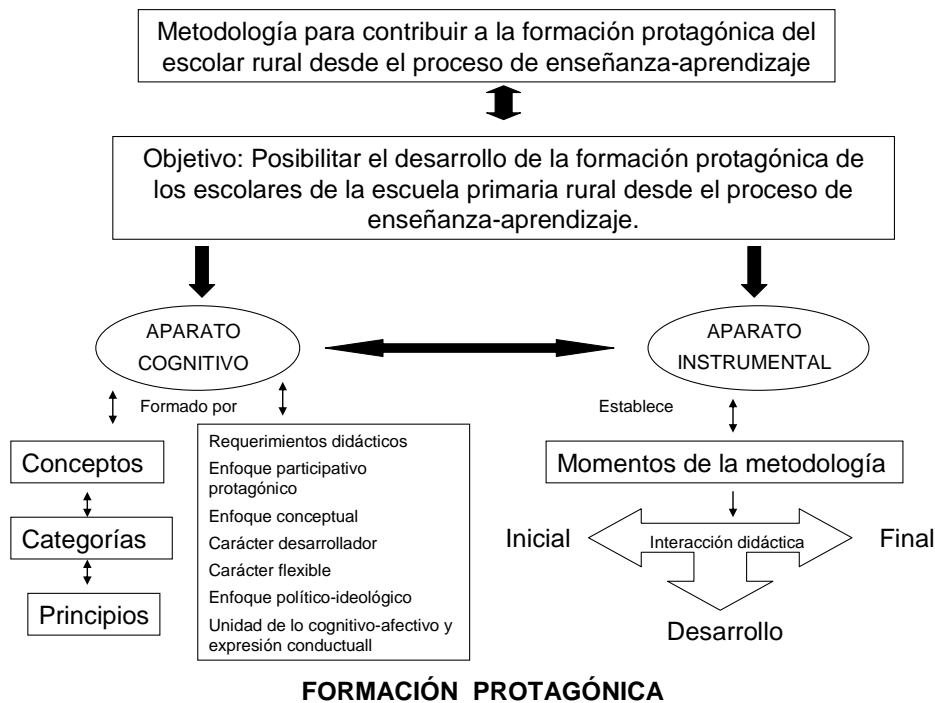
Metodología para contribuir a la formación protagónica del escolar rural desde el proceso de enseñanza-aprendizaje

Objetivo: Posibilitar el desarrollo de la formación protagónica de los escolares de la escuela primaria rural desde el proceso de enseñanza-aprendizaje.

APARATO COGNITIVO

APARATO INSTRUMENTAL

Formado por

Establece

Conceptos

Categorías

Principios

Requerimientos didácticos
Enfoque participativo protagónico
Enfoque conceptual
Carácter desarrollador
Carácter flexible
Enfoque político-ideológico
Unidad de lo cognitivo-afectivo y expresión conductuall

Momentos de la metodología

Inicial

Interacción didáctica

Final

Desarrollo

FORMACIÓN PROTAGÓNICA